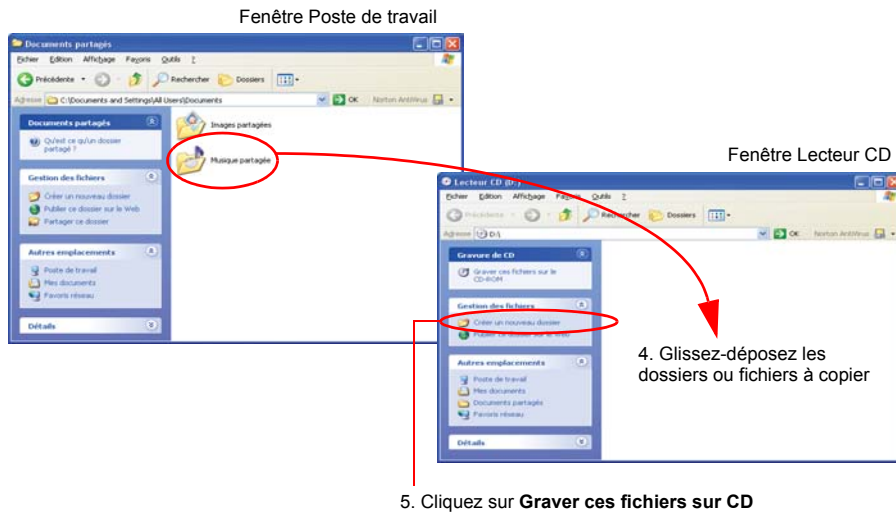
Fenêtre Poste de travail

Documents partagés

Fichier Edition Affichage Favoris Outils ?

Précédente Rechercher Dossiers

Adresse C:\Documents and Settings\All Users\Documents OK Norton AntiVirus

Documents partagés

Qu'est ce qu'un dossier partagé ?

Gestion des fichiers

Créer un nouveau dossier

Publier ce dossier sur le Web

Partager ce dossier

Autres emplacements

Poste de travail

Mes documents

Favoris réseau

Détails

Images partagées

Musique partagée

Fenêtre Lecteur CD

Lecteur CD (D:)

Fichier Edition Affichage Favoris Outils ?

Précédente Rechercher Dossiers

Adresse D:\ OK Norton AntiVirus

Gravure de CD

Graver ces fichiers sur le CD-ROM

Gestion des fichiers

Créer un nouveau dossier

Publier ce dossier sur le Web

Autres emplacements

Poste de travail

Mes documents

Documents partagés

Favoris réseau

Détails

4. Glissez-déposez les dossiers ou fichiers à copier

5. Cliquez sur **Graver ces fichiers sur CD**